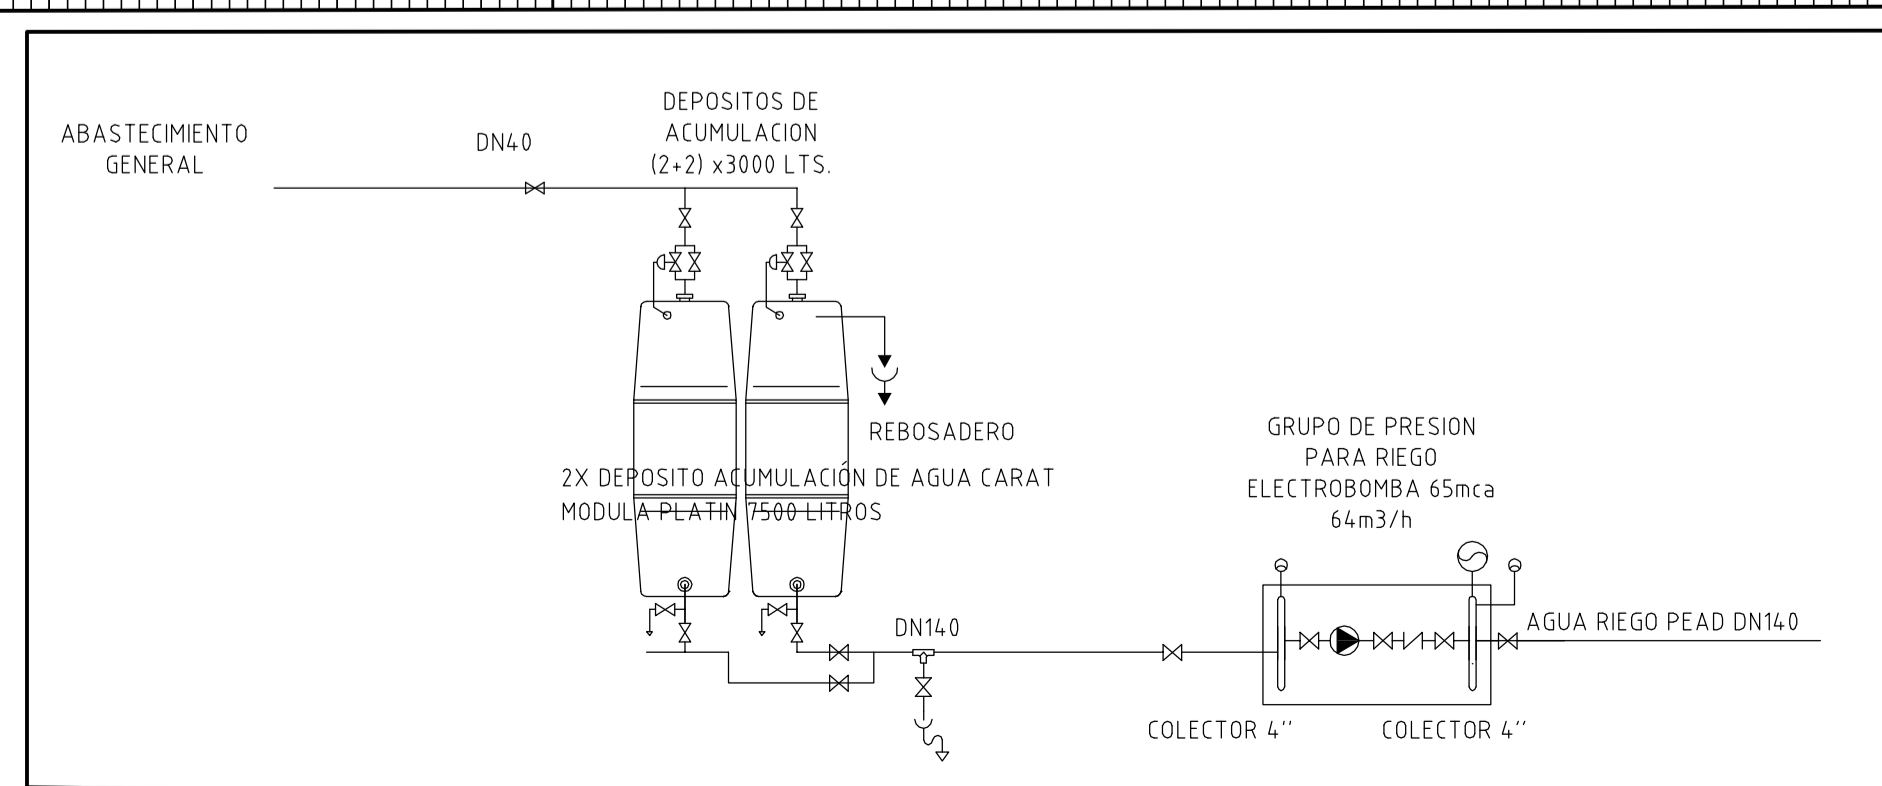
ABASTECIMIENTO GENERAL

DN40

DEPOSITOS DE ACUMULACION (2+2) x3000 LTS.

REBOSADERO

2X DEPOSITO ACUMULACIÓN DE AGUA CARAT MODULA PLATIN 7500 LITROS

GRUPO DE PRESION PARA RIEGO ELECTROBOMBA 65mca 64m3/h

DN140

AGUA RIEGO PEAD DN140

COLECTOR 4''

COLECTOR 4''